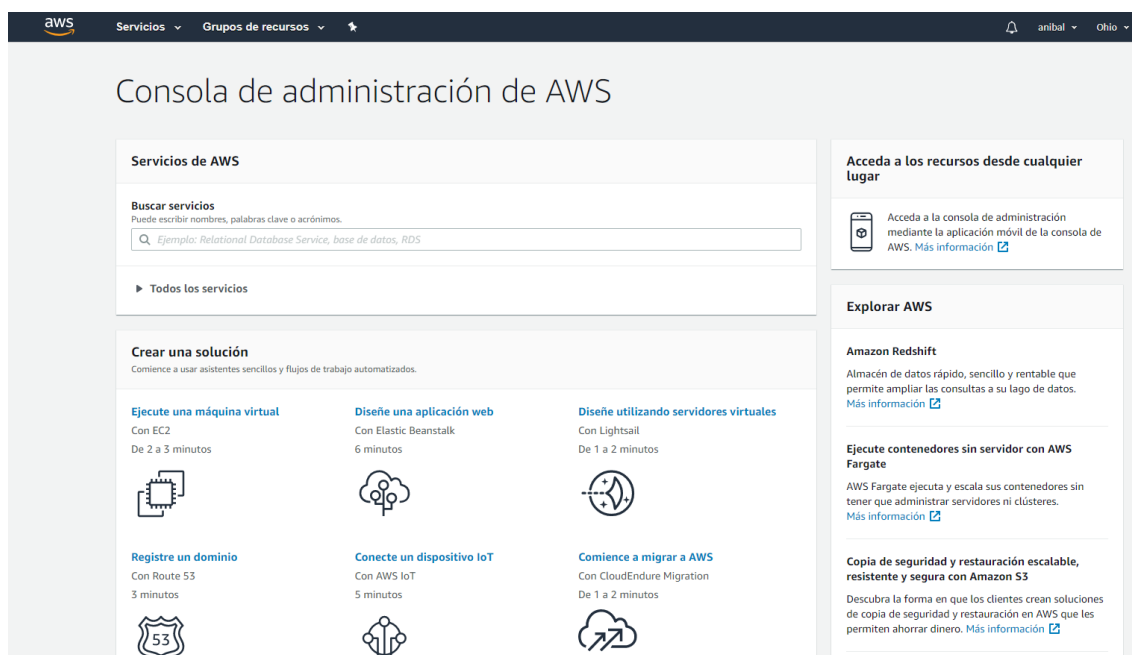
aws Servicios Grupos de recursos anibal Ohio

Consola de administración de AWS

Servicios de AWS

Buscar servicios
Puede escribir nombres, palabras clave o acrónimos.

Ejemplo: Relational Database Service, base de datos, RDS

Todos los servicios

Crear una solución
Comience a usar asistentes sencillos y flujos de trabajo automatizados.

Ejecute una máquina virtual
Con EC2
De 2 a 3 minutos

Diseñe una aplicación web
Con Elastic Beanstalk
6 minutos

Diseñe utilizando servidores virtuales
Con Lightsail
De 1 a 2 minutos

Registre un dominio
Con Route 53
3 minutos

Conecte un dispositivo IoT
Con AWS IoT
5 minutos

Comience a migrar a AWS
Con CloudEndure Migration
De 1 a 2 minutos

53

Acceda a los recursos desde cualquier lugar

Acceda a la consola de administración mediante la aplicación móvil de la consola de AWS. Más información

Explorar AWS

Amazon Redshift
Almacén de datos rápido, sencillo y rentable que permite ampliar las consultas a su lago de datos.
Más información

Ejecute contenedores sin servidor con AWS Fargate
AWS Fargate ejecuta y escala sus contenedores sin tener que administrar servidores ni clústeres.
Más información

Copia de seguridad y restauración escalable, resistente y segura con Amazon S3
Descubra la forma en que los clientes crean soluciones de copia de seguridad y restauración en AWS que les permiten ahorrar dinero. Más información